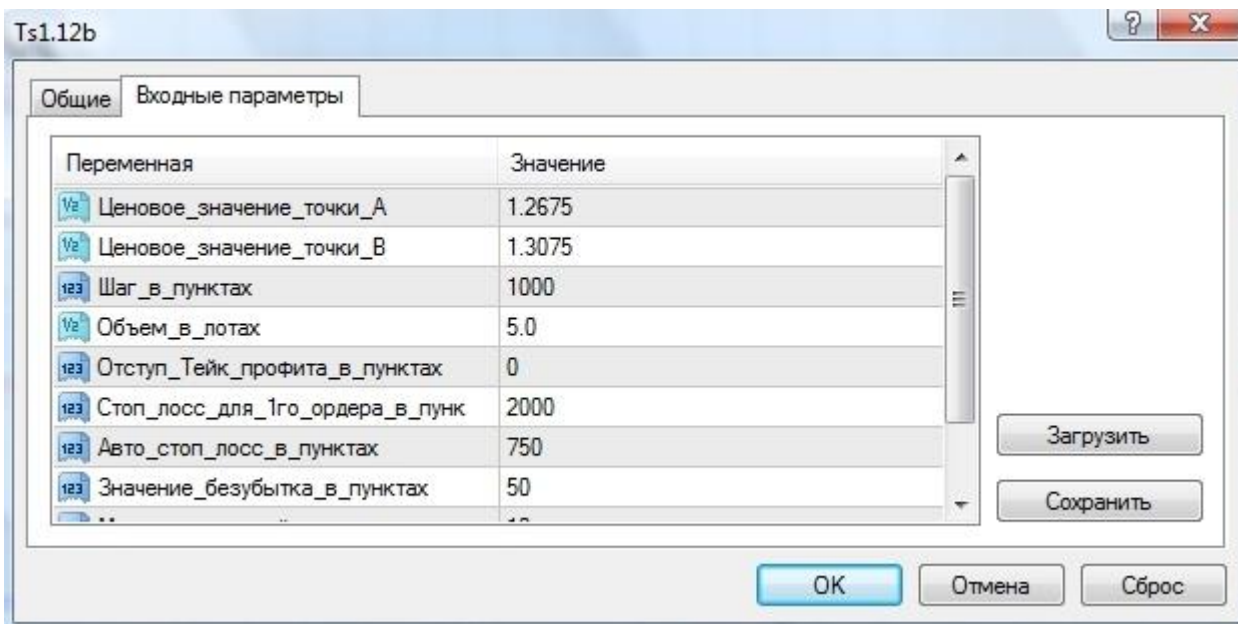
Ts1.12b

?
X

Общие
Входные параметры

| Переменная | Значение |
|---|---|
| V/2 Ценовое_значение_точки_A | 1.2675 |
| V/2 Ценовое_значение_точки_B | 1.3075 |
| 123 Шаг_в_пунктах | 1000 |
| V/2 Объем_в_лотах | 5.0 |
| 123 Отступ_Тейк_профита_в_пунктах | 0 |
| 123 Стоп_лосс_для_1го_ордера_в_пунк | 2000 |
| 123 Авто_стоп_лосс_в_пунктах | 750 |
| 123 Значение_безубытка_в_пунктах | 50 |
| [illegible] | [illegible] |

Загрузить
Сохранить

OK
Отмена
Сброс